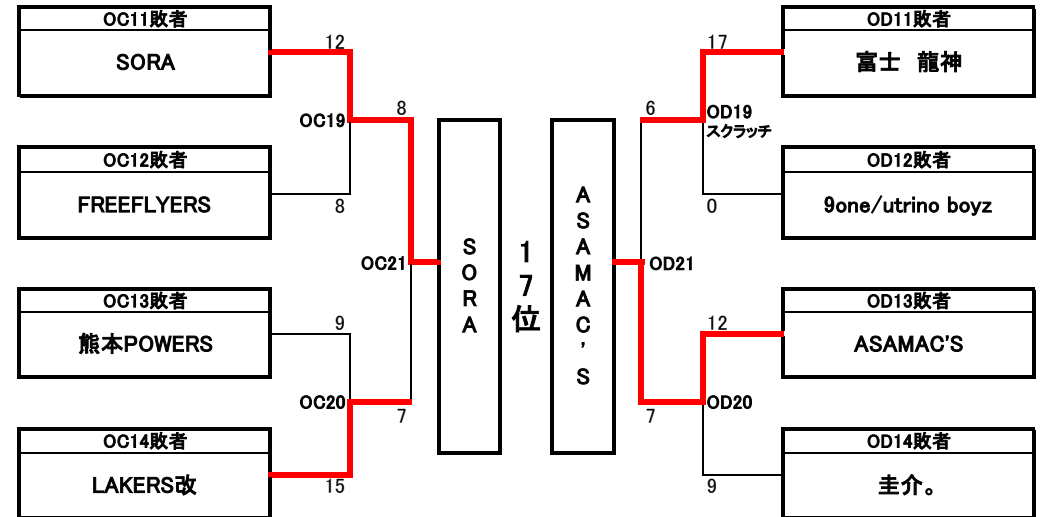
OC11敗者
SORA
12
OC19
8
OC12敗者
FREEFLYERS
8
OC21
OC13敗者
熊本POWERS
9
OC20
7
OC14敗者
LAKERS改
15

SORA

17位

ASAMAC'S

OD11敗者
富士 龍神
17
6
OD19
スクラッチ
OD12敗者
9one/utrino boyz
0
OD21
OD13敗者
ASAMAC'S
12
OD20
7
OD14敗者
圭介。
9